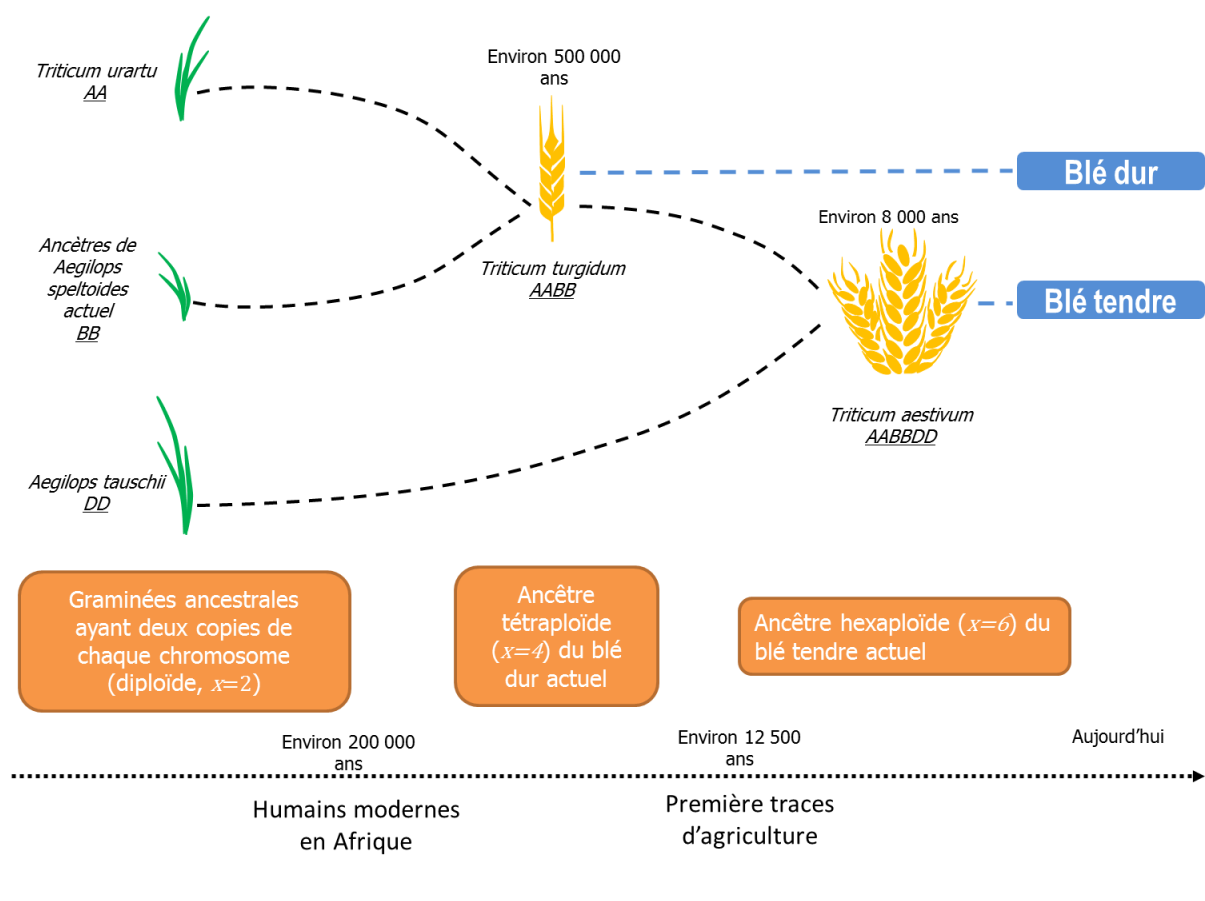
Triticum urartu
AA

Environ 500 000 ans

Blé dur

Environ 8 000 ans

Ancètres de Aegilops speltoides actuel
BB

Triticum turgidum
AABB

Blé tendre

Triticum aestivum
AABBDD

Aegilops tauschii
DD

Graminées ancestrales ayant deux copies de chaque chromosome (diploïde, $x=2$)

Ancêtre tétraploïde ($x=4$) du blé dur actuel

Ancêtre hexaploïde ($x=6$) du blé tendre actuel

Environ 200 000 ans

Environ 12 500 ans

Aujourd'hui

Humains modernes en Afrique

Première traces d'agriculture